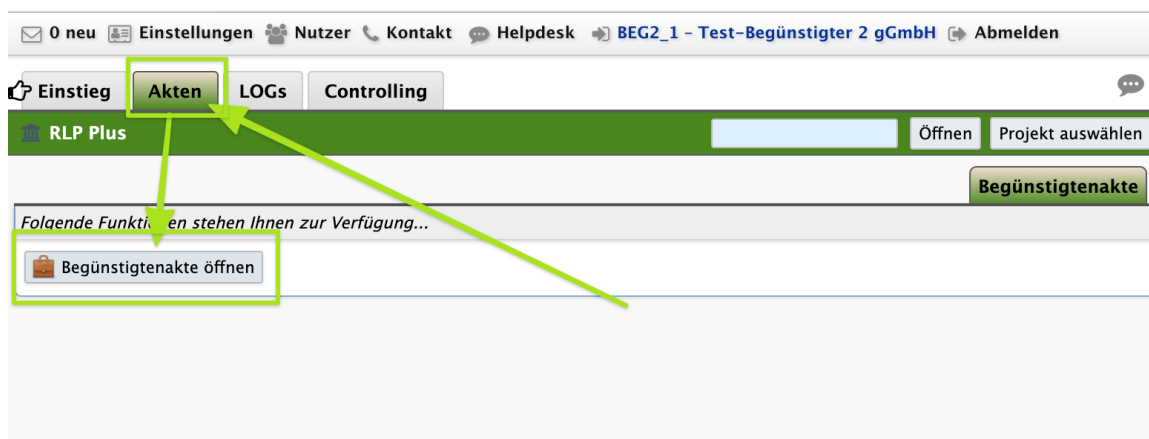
0 neu Einstellungen Nutzer Kontakt Helpdesk BEG2_1 – Test-Begünstigter 2 gGmbH Abmelden

Einstieg Akten LOGs Controlling

RLP Plus Öffnen Projekt auswählen

Begünstigtenakte

Folgende Funkti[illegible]en stehen Ihnen zur Verfügung...

Begünstigtenakte öffnen